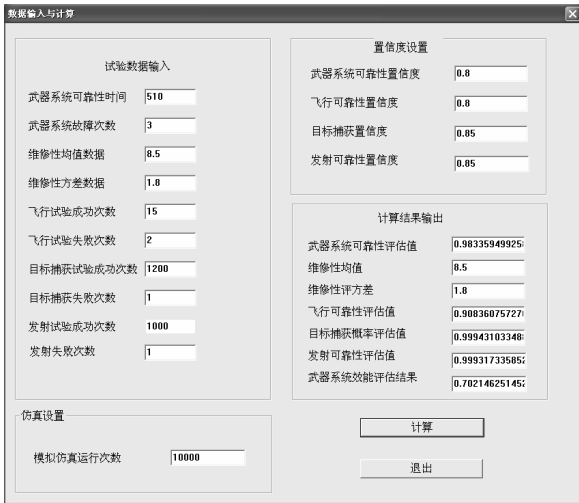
数据输入与计算

试验数据输入

武器系统可靠性时间 510

武器系统故障次数 3

维修性均值数据 8.5

维修性方差数据 1.8

飞行试验成功次数 15

飞行试验失败次数 2

目标捕获试验成功次数 1200

目标捕获失败次数 1

发射试验成功次数 1000

发射失败次数 1

置信度设置

武器系统可靠性置信度 0.8

飞行可靠性置信度 0.8

目标捕获置信度 0.85

发射可靠性置信度 0.85

计算结果输出

武器系统可靠性评估值 0.98335949925

维修性均值 8.5

维修性评方差 1.8

飞行可靠性评估值 0.90836075727

目标捕获概率评估值 0.99943103348

发射可靠性评估值 0.99931733585

武器系统效能评估结果 0.70214625145

仿真设置

模拟仿真运行次数 10000

计算

退出